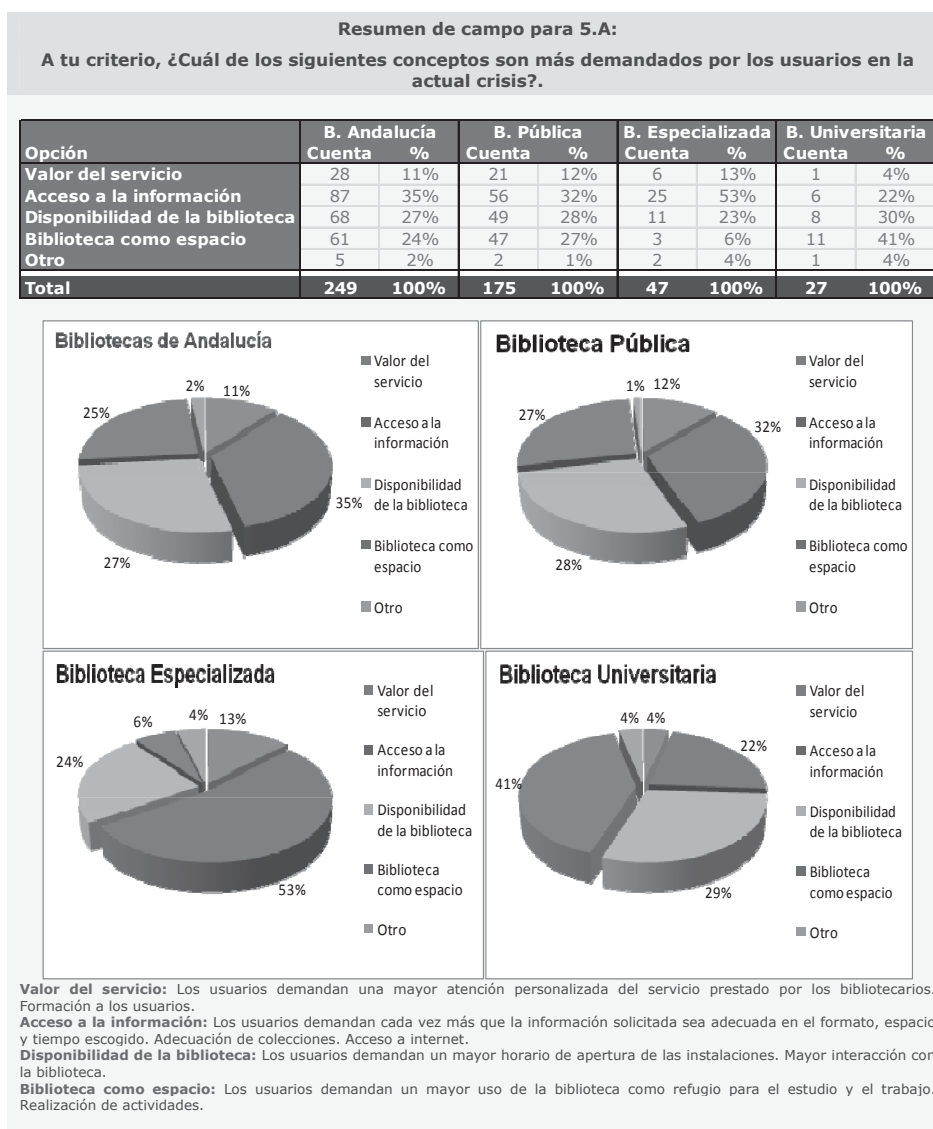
**Resumen de campo para 5.A:**

**A tu criterio, ¿Cuál de los siguientes conceptos son más demandados por los usuarios en la actual crisis?.**

| Opción | B. Andalucía Cuenta | B. Andalucía % | B. Pública Cuenta | B. Pública % | B. Especializada Cuenta | B. Especializada % | B. Universitaria Cuenta | B. Universitaria % |
|---|---|---|---|---|---|---|---|---|
| Valor del servicio | 28 | 11% | 21 | 12% | 6 | 13% | 1 | 4% |
| Acceso a la información | 87 | 35% | 56 | 32% | 25 | 53% | 6 | 22% |
| Disponibilidad de la biblioteca | 68 | 27% | 49 | 28% | 11 | 23% | 8 | 30% |
| Biblioteca como espacio | 61 | 24% | 47 | 27% | 3 | 6% | 11 | 41% |
| Otro | 5 | 2% | 2 | 1% | 2 | 4% | 1 | 4% |
| Total | 249 | 100% | 175 | 100% | 47 | 100% | 27 | 100% |

Bibliotecas de Andalucía
2% 11% 25% 35% 27%
Valor del servicio
Acceso a la información
Disponibilidad de la biblioteca
Biblioteca como espacio
Otro

Biblioteca Pública
1% 12% 27% 32% 28%
Valor del servicio
Acceso a la información
Disponibilidad de la biblioteca
Biblioteca como espacio
Otro

Biblioteca Especializada
6% 4% 13% 24% 53%
Valor del servicio
Acceso a la información
Disponibilidad de la biblioteca
Biblioteca como espacio
Otro

Biblioteca Universitaria
4% 4% 22% 41% 29%
Valor del servicio
Acceso a la información
Disponibilidad de la biblioteca
Biblioteca como espacio
Otro

**Valor del servicio:** Los usuarios demandan una mayor atención personalizada del servicio prestado por los bibliotecarios. Formación a los usuarios.
**Acceso a la información:** Los usuarios demandan cada vez más que la información solicitada sea adecuada en el formato, espacio y tiempo escogido. Adecuación de colecciones. Acceso a internet.
**Disponibilidad de la biblioteca:** Los usuarios demandan un mayor horario de apertura de las instalaciones. Mayor interacción con la biblioteca.
**Biblioteca como espacio:** Los usuarios demandan un mayor uso de la biblioteca como refugio para el estudio y el trabajo. Realización de actividades.